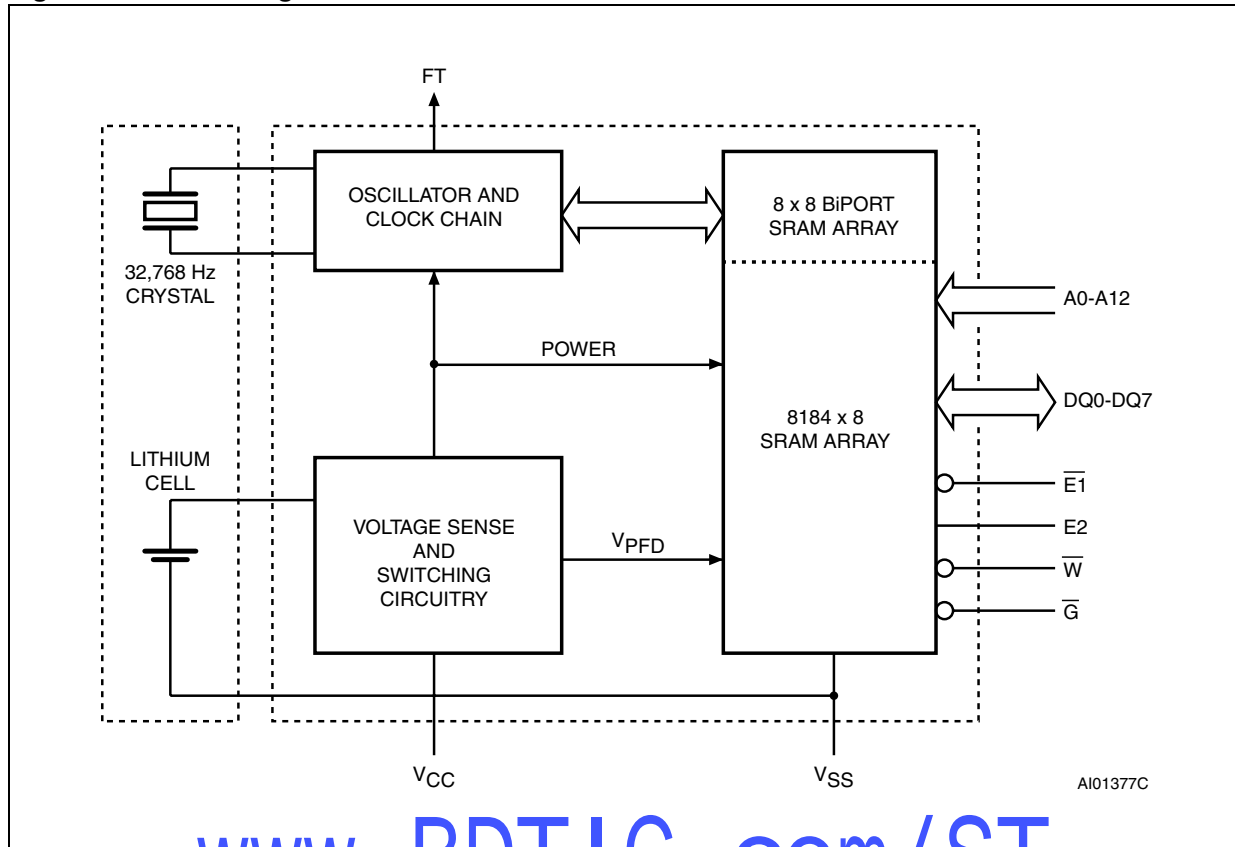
FT

32,768 Hz CRYSTAL

OSCILLATOR AND CLOCK CHAIN

8 x 8 BiPORT SRAM ARRAY

A0-A12

POWER

DQ0-DQ7

8184 x 8 SRAM ARRAY

LITHIUM CELL

$\overline{E1}$

E2

VOLTAGE SENSE AND SWITCHING CIRCUITRY

$V_{PFD}$

$\overline{W}$

$\overline{G}$

$V_{CC}$

$V_{SS}$

AI01377C

www.BDTIC.com/ST